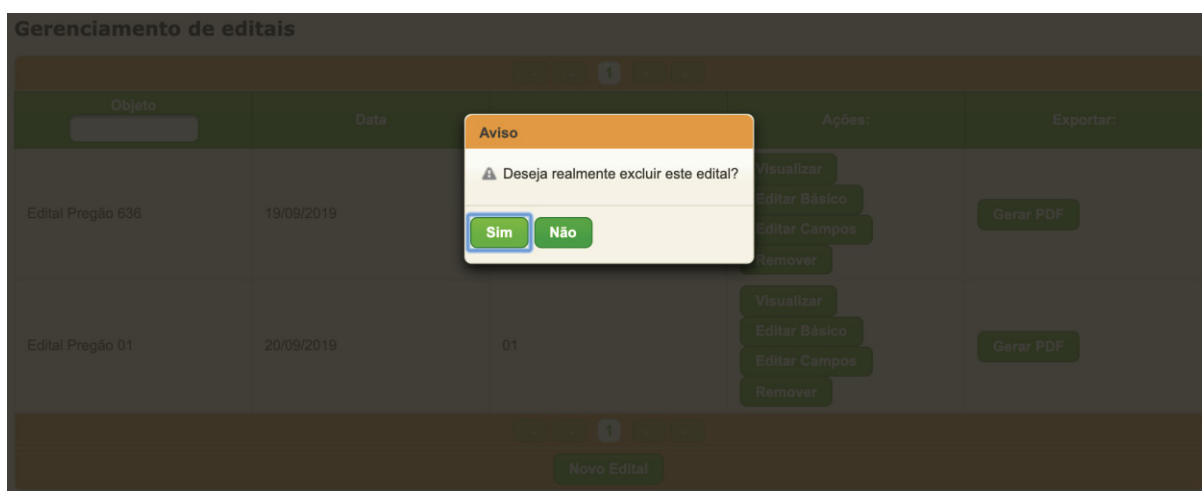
Gerenciamento de editais

1

| Objeto | Data | | Ações: | Exportar: |
|---|---|---|---|---|
| Edital Pregão 636 | 19/09/2019 | | Visualizar Editar Básico Editar Campos Remover | Gerar PDF |
| Edital Pregão 01 | 20/09/2019 | 01 | Visualizar Editar Básico Editar Campos Remover | Gerar PDF |

1

Novo Edital

Aviso

Deseja realmente excluir este edital?

Sim Não